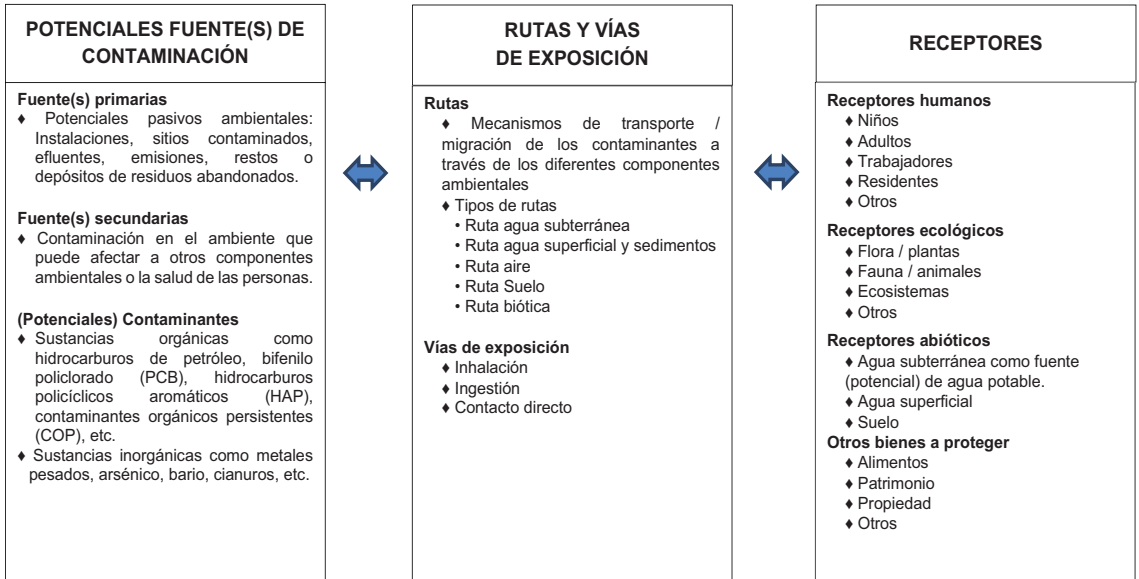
POTENCIALES FUENTE(S) DE CONTAMINACIÓN

Fuente(s) primarias
♦ Potenciales pasivos ambientales: Instalaciones, sitios contaminados, efluentes, emisiones, restos o depósitos de residuos abandonados.

Fuente(s) secundarias
♦ Contaminación en el ambiente que puede afectar a otros componentes ambientales o la salud de las personas.

(Potenciales) Contaminantes
♦ Sustancias orgánicas como hidrocarburos de petróleo, bifenilo policlorado (PCB), hidrocarburos policíclicos aromáticos (HAP), contaminantes orgánicos persistentes (COP), etc.
♦ Sustancias inorgánicas como metales pesados, arsénico, bario, cianuros, etc.

RUTAS Y VÍAS DE EXPOSICIÓN

Rutas
♦ Mecanismos de transporte / migración de los contaminantes a través de los diferentes componentes ambientales
♦ Tipos de rutas
• Ruta agua subterránea
• Ruta agua superficial y sedimentos
• Ruta aire
• Ruta Suelo
• Ruta biótica

Vías de exposición
♦ Inhalación
♦ Ingestión
♦ Contacto directo

RECEPTORES

Receptores humanos
♦ Niños
♦ Adultos
♦ Trabajadores
♦ Residentes
♦ Otros

Receptores ecológicos
♦ Flora / plantas
♦ Fauna / animales
♦ Ecosistemas
♦ Otros

Receptores abióticos
♦ Agua subterránea como fuente (potencial) de agua potable.
♦ Agua superficial
♦ Suelo

Otros bienes a proteger
♦ Alimentos
♦ Patrimonio
♦ Propiedad
♦ Otros